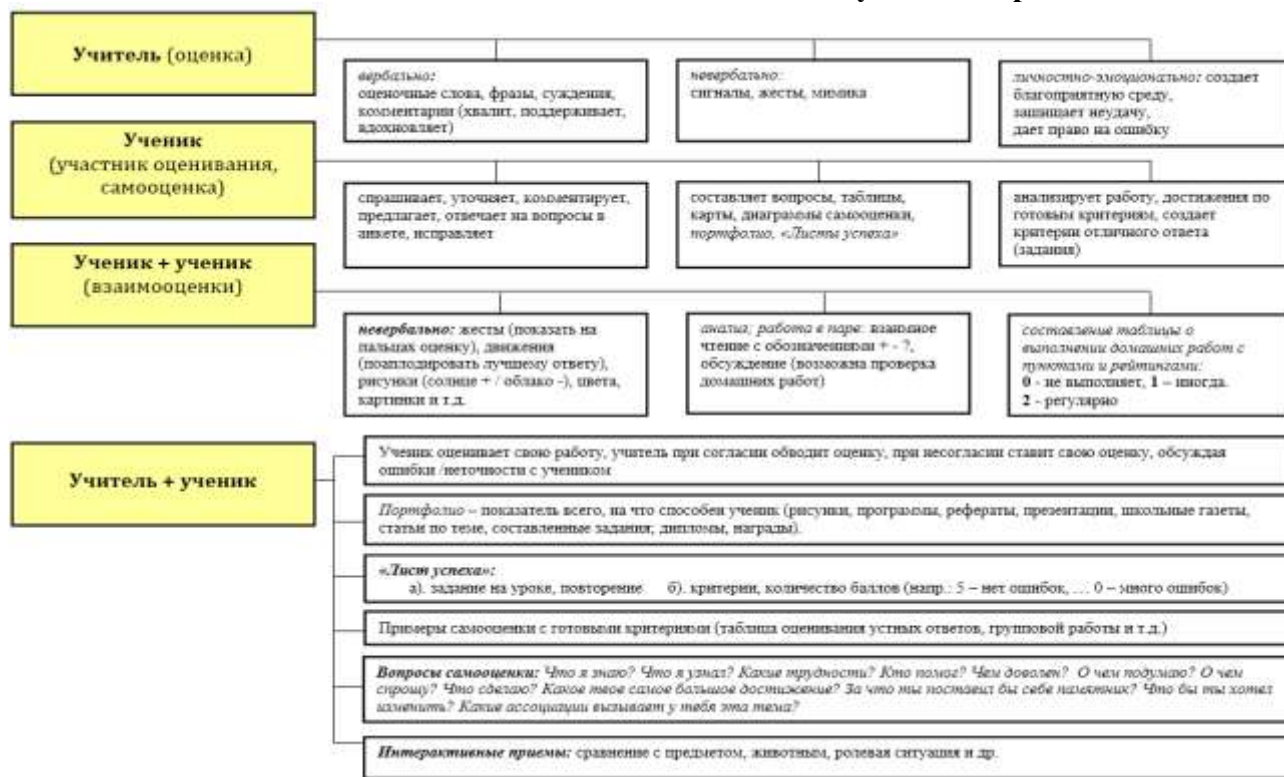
Учитель (оценка)

вербально: оценочные слова, фразы, суждения, комментарии (хвалит, поддерживает, вдохновляет)

невербально: сигналы, жесты, мимика

личностно-эмоционально: создает благоприятную среду, защищает неудачу, дает право на ошибку

Ученик (участник оценивания, самооценка)

спрашивает, уточняет, комментирует, предлагает, отвечает на вопросы в анкете, исправляет

составляет вопросы, таблицы, карты, диаграммы самооценки, портфолио, «Листы успеха»

анализирует работу, достижения по готовым критериям, создает критерии отличного ответа (задания)

Ученик + ученик (взаимооценки)

невербально: жесты (показать на пальцах оценку), движения (поаплодировать лучшему ответу), рисунки (солнце + / облако -), цвета, картинки и т.д.

анализ; работа в паре: взаимное чтение с обозначениями + - ?, обсуждение (возможна проверка домашних работ)

составление таблицы о выполнении домашних работ с пунктами и рейтингами:
0 - не выполняет, 1 – иногда.
2 - регулярно

Учитель + ученик

Ученик оценивает свою работу, учитель при согласии обводит оценку, при несогласии ставит свою оценку, обсуждая ошибки /неточности с учеником

Портфолио – показатель всего, на что способен ученик (рисунки, программы, рефераты, презентации, школьные газеты, статьи по теме, составленные задания, дипломы, награды).

«Лист успеха»:
а). задание на уроке, повторение б). критерии, количество баллов (напр.: 5 – нет ошибок, … 0 – много ошибок)

Примеры самооценки с готовыми критериями (таблица оценивания устных ответов, групповой работы и т.д.)

Вопросы самооценки: Что я знаю? Что я узнал? Какие трудности? Кто помог? Чем доволен? О чем подумаю? О чем спрошу? Что сделаю? Какое твое самое большое достижение? За что ты поставил бы себе памятник? Что бы ты хотел изменить? Какие ассоциации вызывает у тебя эта тема?

Интерактивные приемы: сравнение с предметом, животным, ролевая ситуация и др.